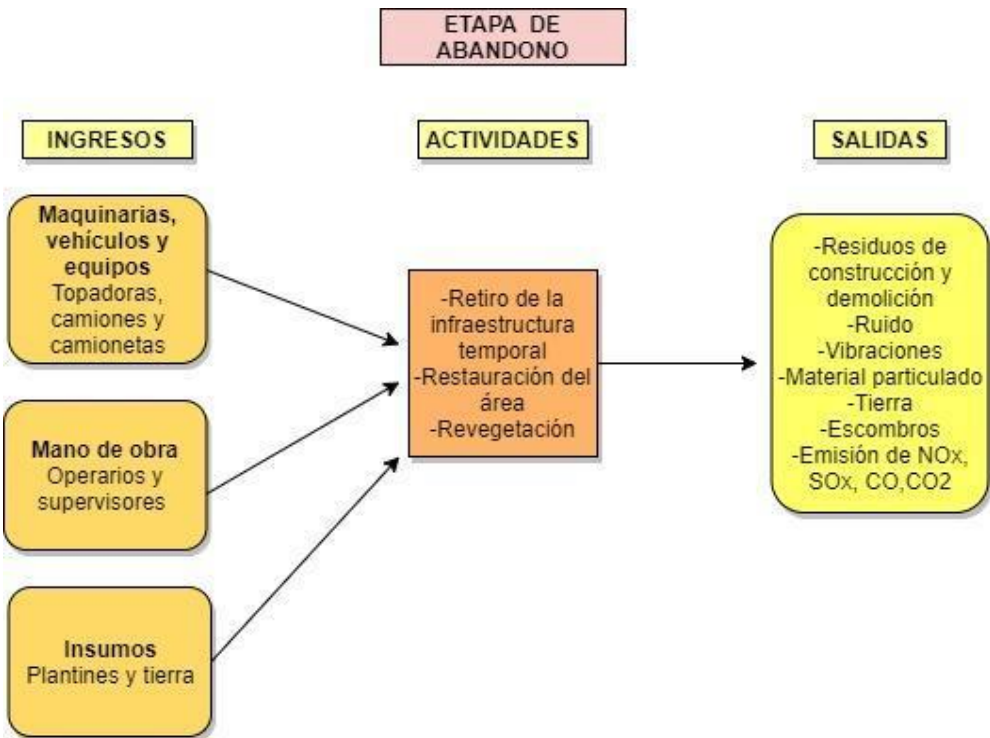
ETAPA DE ABANDONO

INGRESOS

ACTIVIDADES

SALIDAS

Maquinarias, vehículos y equipos
Topadoras, camiones y camionetas

Mano de obra
Operarios y supervisores

Insumos
Plantines y tierra

-Retiro de la infraestructura temporal
-Restauración del área
-Revegetación

-Residuos de construcción y demolición
-Ruido
-Vibraciones
-Material particulado
-Tierra
-Escombros
-Emisión de $NO_x$, $SO_x$, CO,CO2